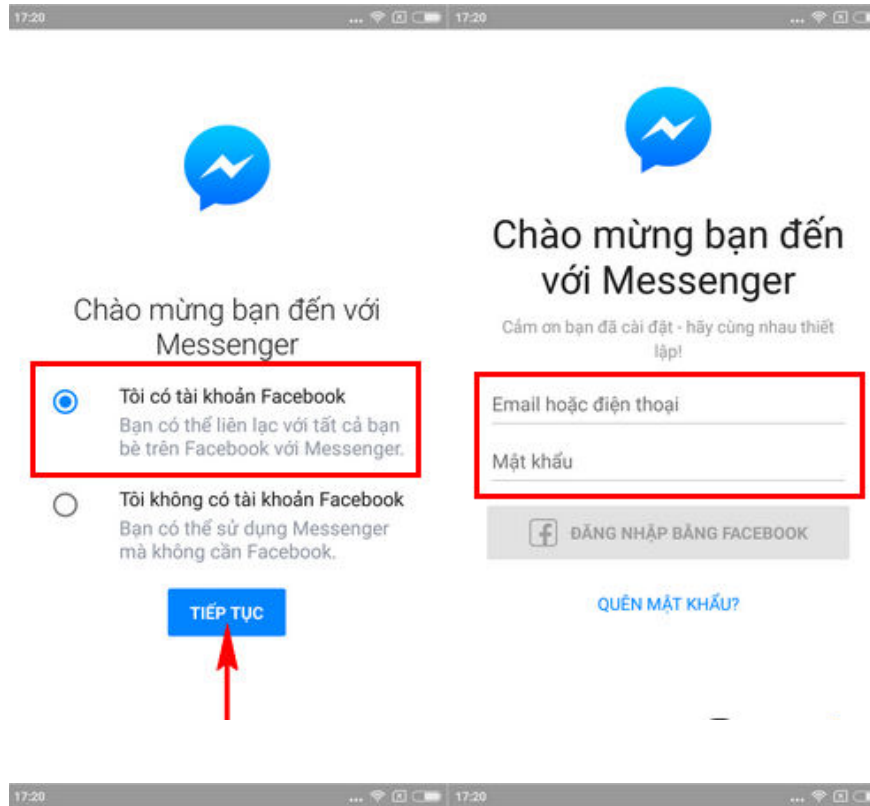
17:20

Chào mừng bạn đến với Messenger

Tôi có tài khoản Facebook
Bạn có thể liên lạc với tất cả bạn bè trên Facebook với Messenger.

Tôi không có tài khoản Facebook
Bạn có thể sử dụng Messenger mà không cần Facebook.

TIẾP TỤC

17:20

Chào mừng bạn đến với Messenger

Cảm ơn bạn đã cài đặt - hãy cùng nhau thiết lập!

Email hoặc điện thoại

Mật khẩu

ĐĂNG NHẬP BẰNG FACEBOOK

QUÊN MẬT KHẨU?

17:20

17:20